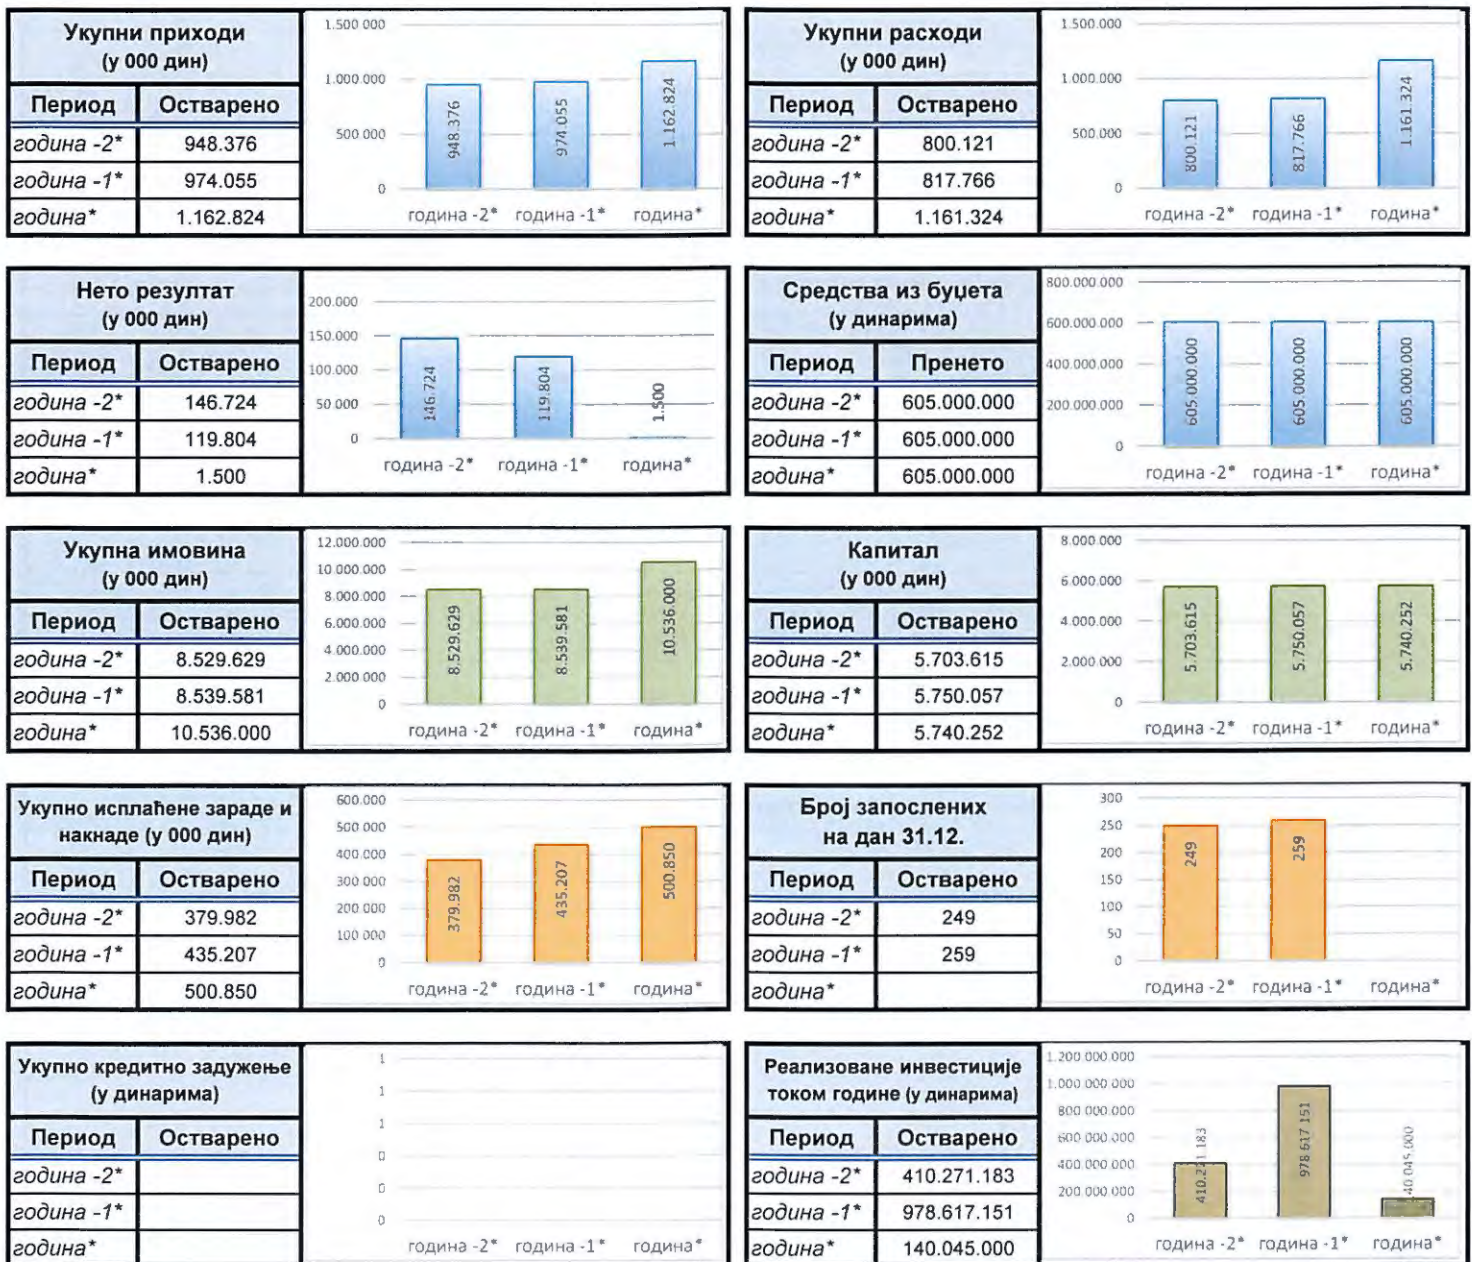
**Укупни приходи (у 000 дин)**

| Период | Остварено |
|---|---|
| година -2* | 948.376 |
| година -1* | 974.055 |
| година* | 1.162.824 |

1.500.000
1.000.000
500.000
0
948.376
974.055
1.162.824
година -2* година -1* година*

**Укупни расходи (у 000 дин)**

| Период | Остварено |
|---|---|
| година -2* | 800.121 |
| година -1* | 817.766 |
| година* | 1.161.324 |

1.500.000
1.000.000
500.000
0
800.121
817.766
1.161.324
година -2* година -1* година*

**Нето резултат (у 000 дин)**

| Период | Остварено |
|---|---|
| година -2* | 146.724 |
| година -1* | 119.804 |
| година* | 1.500 |

200.000
150.000
100.000
50.000
0
146.724
119.804
1.500
година -2* година -1* година*

**Средства из буџета (у динарима)**

| Период | Пренето |
|---|---|
| година -2* | 605.000.000 |
| година -1* | 605.000.000 |
| година* | 605.000.000 |

800.000.000
600.000.000
400.000.000
200.000.000
0
605.000.000
605.000.000
605.000.000
година -2* година -1* година*

**Укупна имовина (у 000 дин)**

| Период | Остварено |
|---|---|
| година -2* | 8.529.629 |
| година -1* | 8.539.581 |
| година* | 10.536.000 |

12.000.000
10.000.000
8.000.000
6.000.000
4.000.000
2.000.000
0
8.529.629
8.539.581
10.536.000
година -2* година -1* година*

**Капитал (у 000 дин)**

| Период | Остварено |
|---|---|
| година -2* | 5.703.615 |
| година -1* | 5.750.057 |
| година* | 5.740.252 |

8.000.000
6.000.000
4.000.000
2.000.000
0
5.703.615
5.750.057
5.740.252
година -2* година -1* година*

**Укупно исплаћене зараде и накнаде (у 000 дин)**

| Период | Остварено |
|---|---|
| година -2* | 379.982 |
| година -1* | 435.207 |
| година* | 500.850 |

600.000
500.000
400.000
300.000
200.000
100.000
0
379.982
435.207
500.850
година -2* година -1* година*

**Број запослених на дан 31.12.**

| Период | Остварено |
|---|---|
| година -2* | 249 |
| година -1* | 259 |
| година* | |

300
250
200
150
100
50
0
249
259
година -2* година -1* година*

**Укупно кредитно задужење (у динарима)**

| Период | Остварено |
|---|---|
| година -2* | |
| година -1* | |
| година* | |

1
1
1
0
0
0
година -2* година -1* година*

**Реализоване инвестиције током године (у динарима)**

| Период | Остварено |
|---|---|
| година -2* | 410.271.183 |
| година -1* | 978.617.151 |
| година* | 140.045.000 |

1.200.000.000
1.000.000.000
800.000.000
600.000.000
400.000.000
200.000.000
0
410.271.183
978.617.151
140.045.000
година -2* година -1* година*